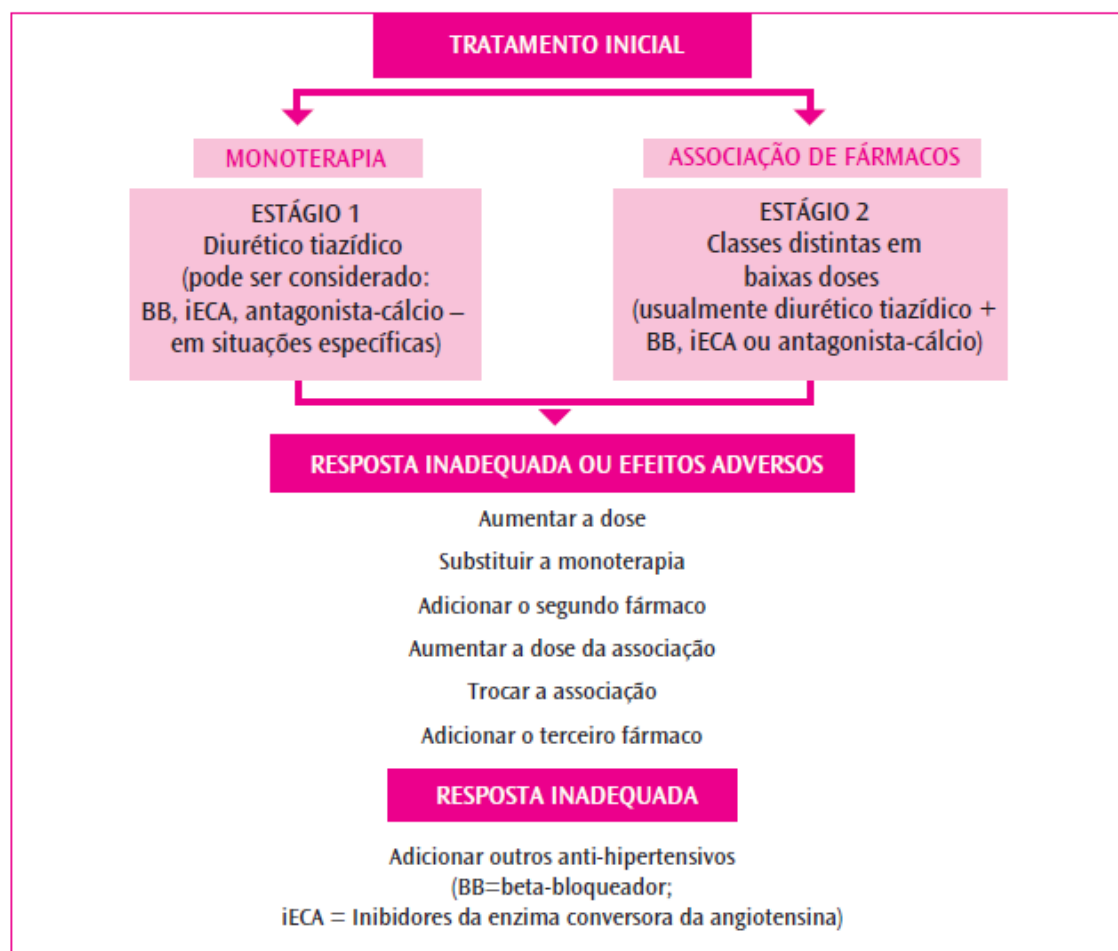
TRATAMENTO INICIAL

MONOTERAPIA

ESTÁGIO 1
Diurético tiazídico
(pode ser considerado:
BB, iECA, antagonista-cálcio – em situações específicas)

ASSOCIAÇÃO DE FÁRMACOS

ESTÁGIO 2
Classes distintas em baixas doses
(usualmente diurético tiazídico + BB, iECA ou antagonista-cálcio)

RESPOSTA INADEQUADA OU EFEITOS ADVERSOS

Aumentar a dose

Substituir a monoterapia

Adicionar o segundo fármaco

Aumentar a dose da associação

Trocar a associação

Adicionar o terceiro fármaco

RESPOSTA INADEQUADA

Adicionar outros anti-hipertensivos
(BB=beta-bloqueador;
iECA = Inibidores da enzima conversora da angiotensina)